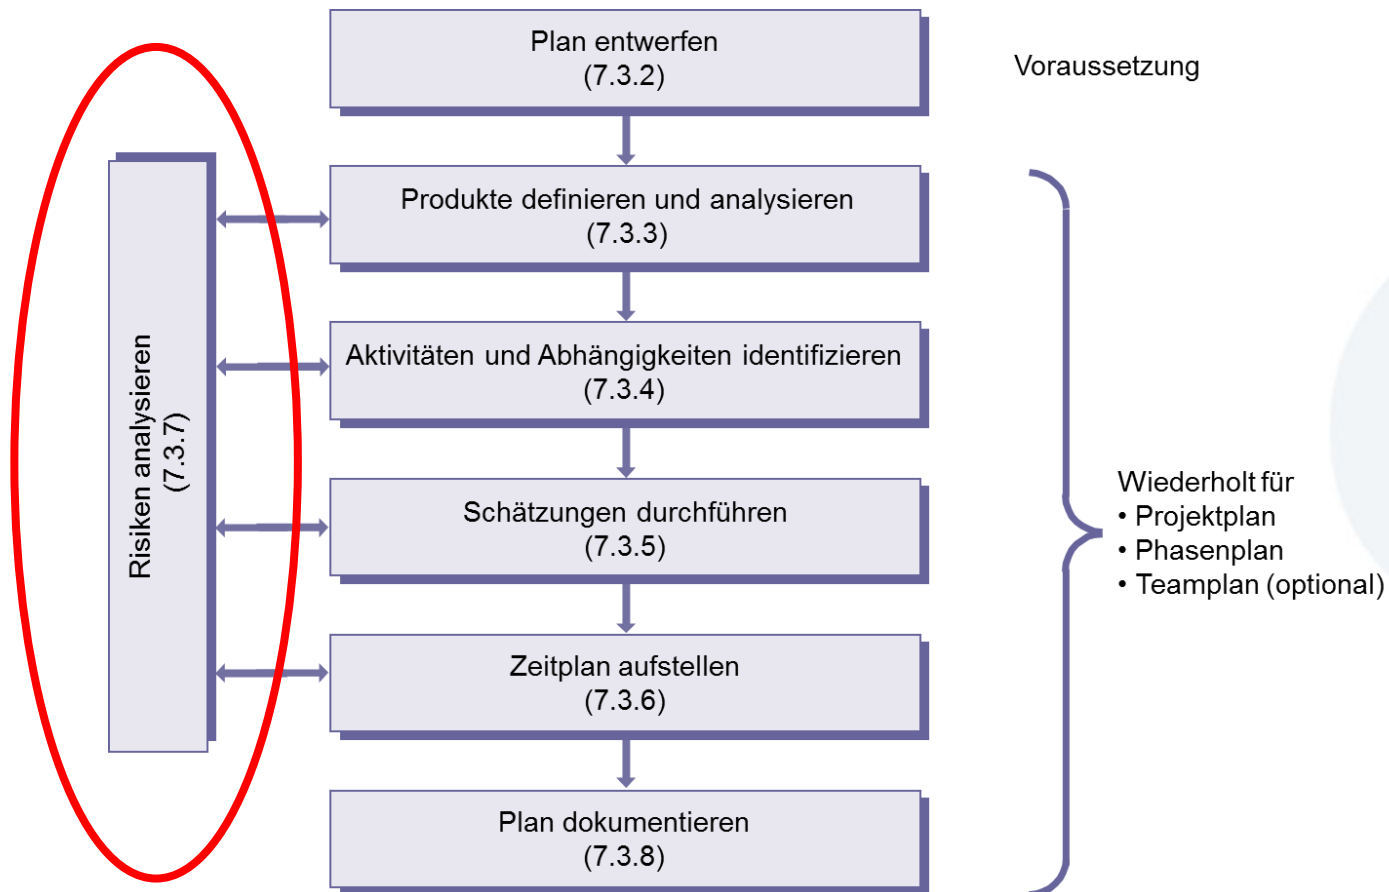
Plan entwerfen
(7.3.2)

Voraussetzung

Risiken analysieren
(7.3.7)

Produkte definieren und analysieren
(7.3.3)

Aktivitäten und Abhängigkeiten identifizieren
(7.3.4)

Schätzungen durchführen
(7.3.5)

Zeitplan aufstellen
(7.3.6)

Plan dokumentieren
(7.3.8)

Wiederholt für
• Projektplan
• Phasenplan
• Teamplan (optional)